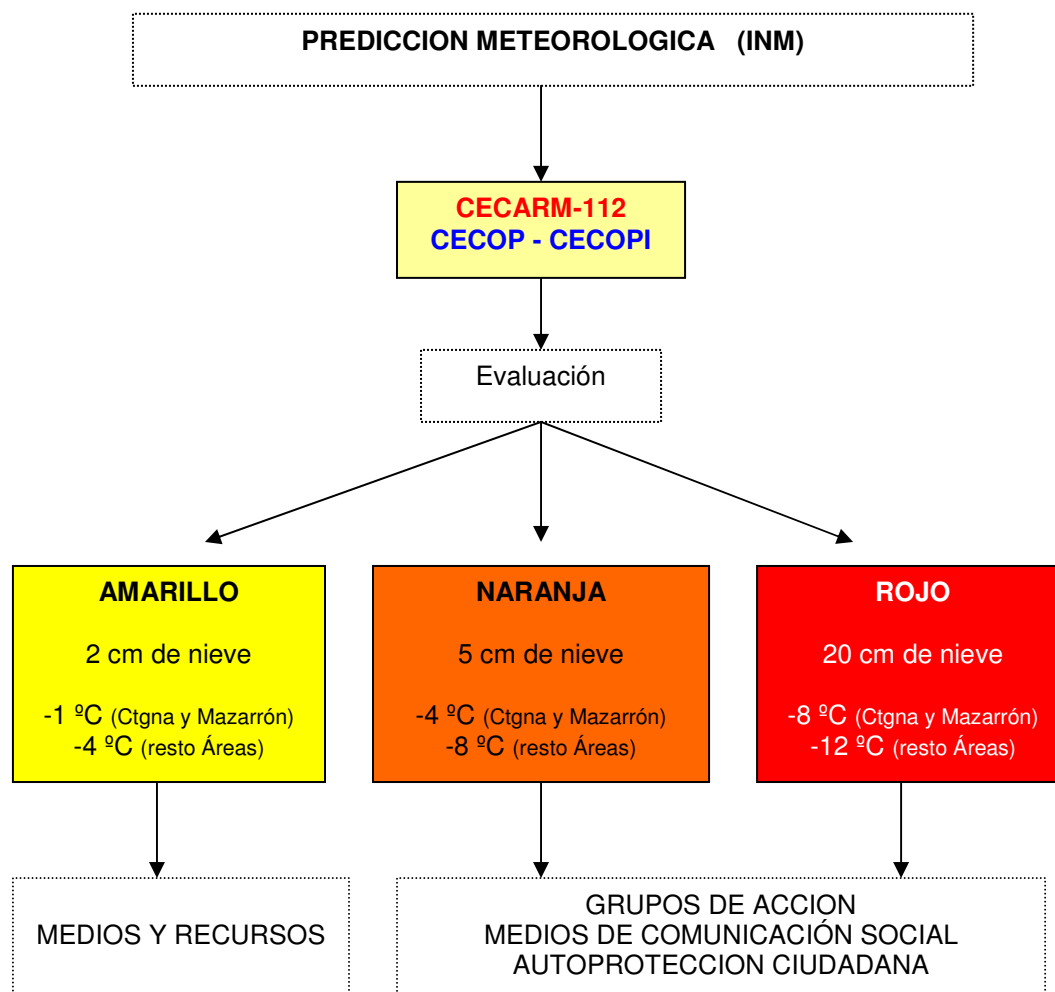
PREDICCION METEOROLOGICA (INM)

CECARM-112
CECOP - CECOPI

Evaluación

AMARILLO

2 cm de nieve

-1 ºC (Ctgna y Mazarrón)
-4 ºC (resto Áreas)

NARANJA

5 cm de nieve

-4 ºC (Ctgna y Mazarrón)
-8 ºC (resto Áreas)

ROJO

20 cm de nieve

-8 ºC (Ctgna y Mazarrón)
-12 ºC (resto Áreas)

MEDIOS Y RECURSOS

GRUPOS DE ACCION
MEDIOS DE COMUNICACIÓN SOCIAL
AUTOPROTECCION CIUDADANA